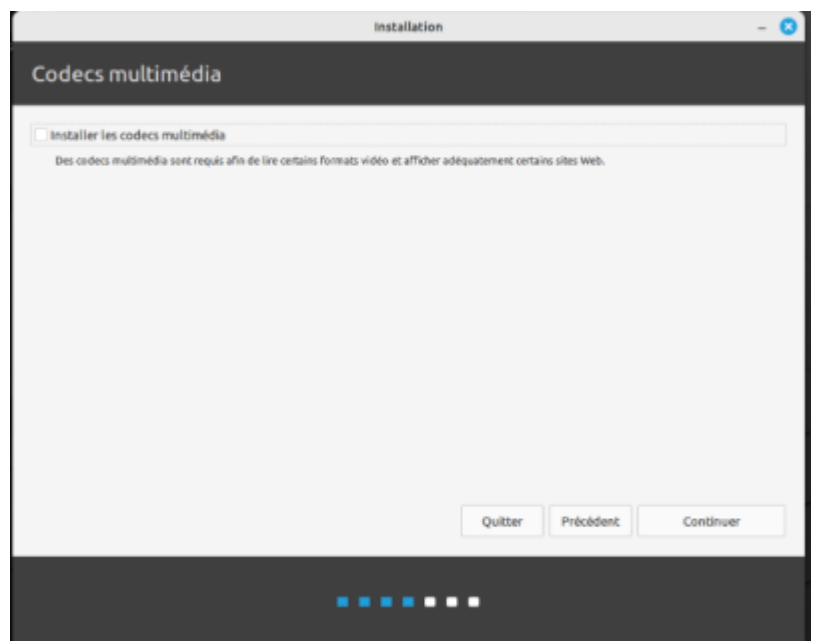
Installation

Codecs multimédia

Installer les codecs multimédia

Des codecs multimédia sont requis afin de lire certains formats vidéo et afficher adéquatement certains sites Web.

Quitter

Précédent

Continuer